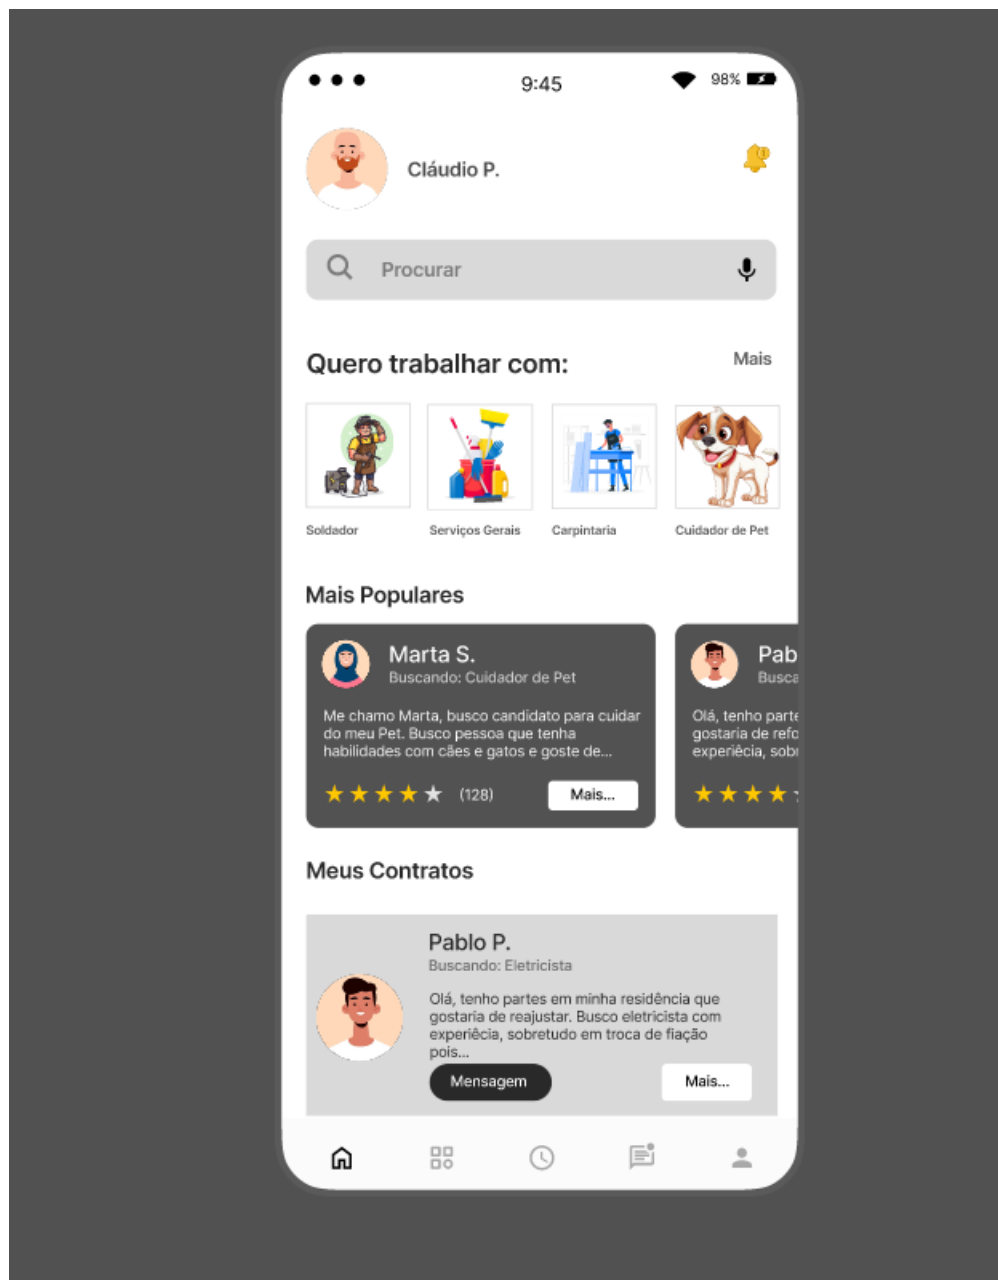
9:45

98%

Cláudio P.

Procurar

Quero trabalhar com:

Mais

Soldador

Serviços Gerais

Carpintaria

Cuidador de Pet

Mais Populares

Marta S.
Buscando: Cuidador de Pet

Me chamo Marta, busco candidato para cuidar do meu Pet. Busco pessoa que tenha habilidades com cães e gatos e goste de...

★★★★★ (128)

Mais...

Pab
Busca

Olá, tenho parte gostaria de refo experiêcia, sobr

★★★★

Meus Contratos

Pablo P.
Buscando: Eletricista

Olá, tenho partes em minha residência que gostaria de reajustar. Busco eletricista com experiêcia, sobretudo em troca de fiação pois...

Mensagem

Mais...